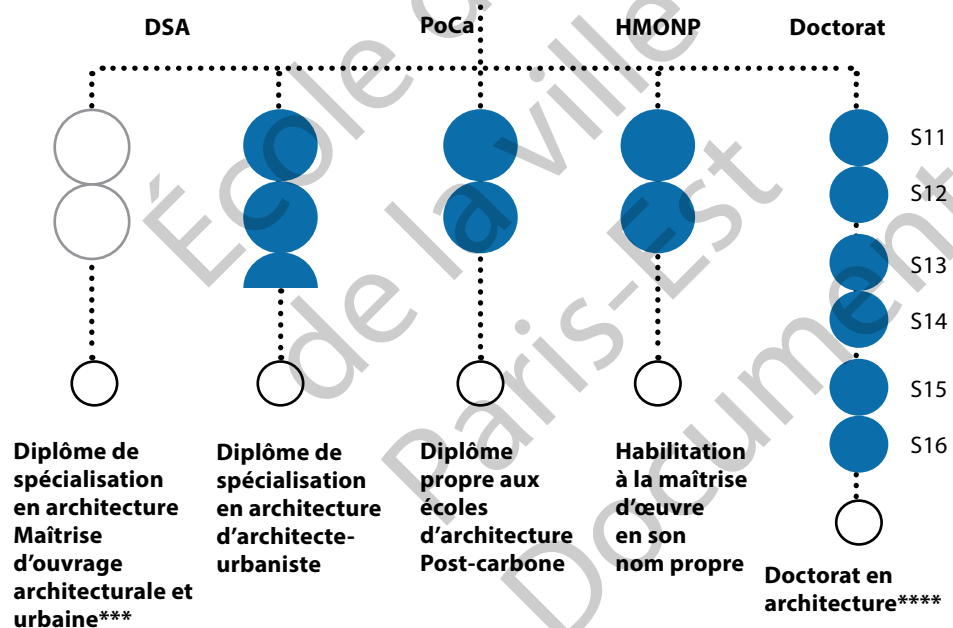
DSA

PoCa

HMONP

Doctorat

S11

S12

S13

S14

S15

S16

Diplôme de spécialisation en architecture Maîtrise d'ouvrage architecturale et urbaine***

Diplôme de spécialisation en architecture d'architecte-urbaniste

Diplôme propre aux écoles d'architecture Post-carbone

Habilitation à la maîtrise d'œuvre en son nom propre

Doctorat en architecture****

École de la ville Paris-Est Document